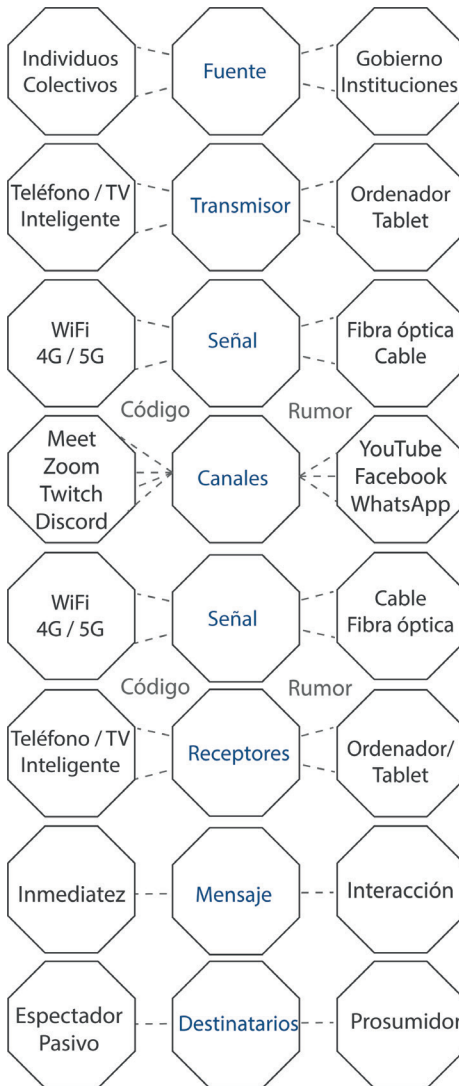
Individuos Colectivos

Fuente

Gobierno Instituciones

Teléfono / TV Inteligente

Transmisor

Ordenador Tablet

WiFi 4G / 5G

Señal

Fibra óptica Cable

Código

Rumor

Meet Zoom Twitch Discord

Canales

YouTube Facebook WhatsApp

WiFi 4G / 5G

Señal

Cable Fibra óptica

Código

Rumor

Teléfono / TV Inteligente

Receptores

Ordenador/ Tablet

Inmediatez

Mensaje

Interacción

Espectador Pasivo

Destinatarios

Prosumidor